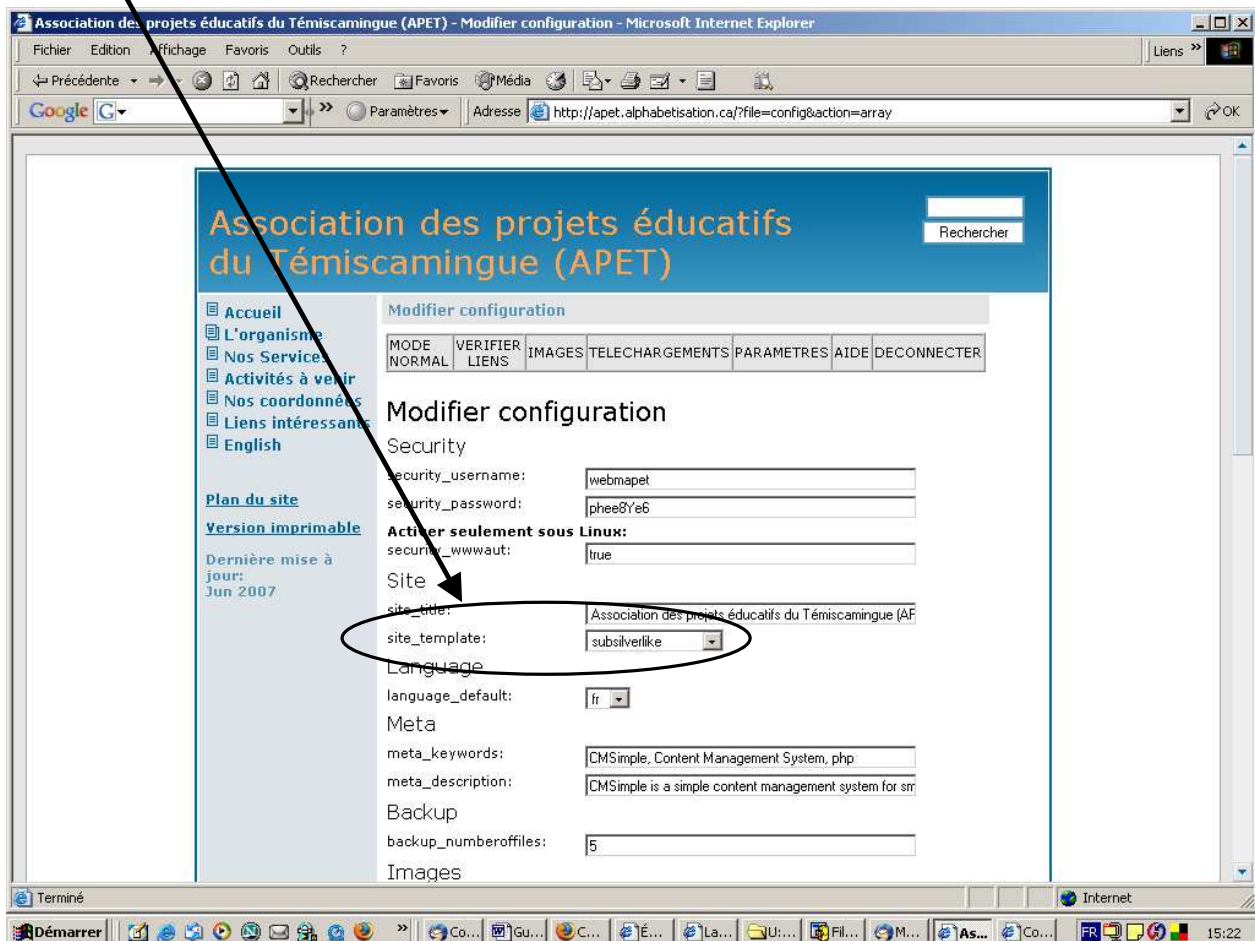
Association des projets éducatifs du Témiscamingue (APET) - Modifier configuration - Microsoft Internet Explorer

Fichier Edition Affichage Favoris Outils ?

Liens »

Précédente Rechercher Favoris Média

Google G- » Paramètres Adresse http://apet.alphabetisation.ca/?file=config&action=array OK

Association des projets éducatifs du Témiscamingue (APET)

Rechercher

Accueil
L'organisme
Nos Services
Activités à venir
Nos coordonnées
Liens intéressants
English

Plan du site

Version imprimable

Dernière mise à jour: Jun 2007

Modifier configuration

| MODE NORMAL | VERIFIER LIENS | IMAGES | TELECHARGEMENTS | PARAMETRES | AIDE | DECONNECTER |
|---|---|---|---|---|---|---|

Modifier configuration

Security

security_username: webmapet

security_password: phee8Ye6

Activer seulement sous Linux:

security_wwwaut: true

Site

site_title: Association des projets éducatifs du Témiscamingue (AF

site_template: subsilverlike

Language

language_default: fr

Meta

meta_keywords: CMSimple, Content Management System, php

meta_description: CMSimple is a simple content management system for sm

Backup

backup_numberoffiles: 5

Images

Terminé

Internet

Démarrer Co... Gu... C... É... La... U:... Fil... M... As... Co... FR 15:22